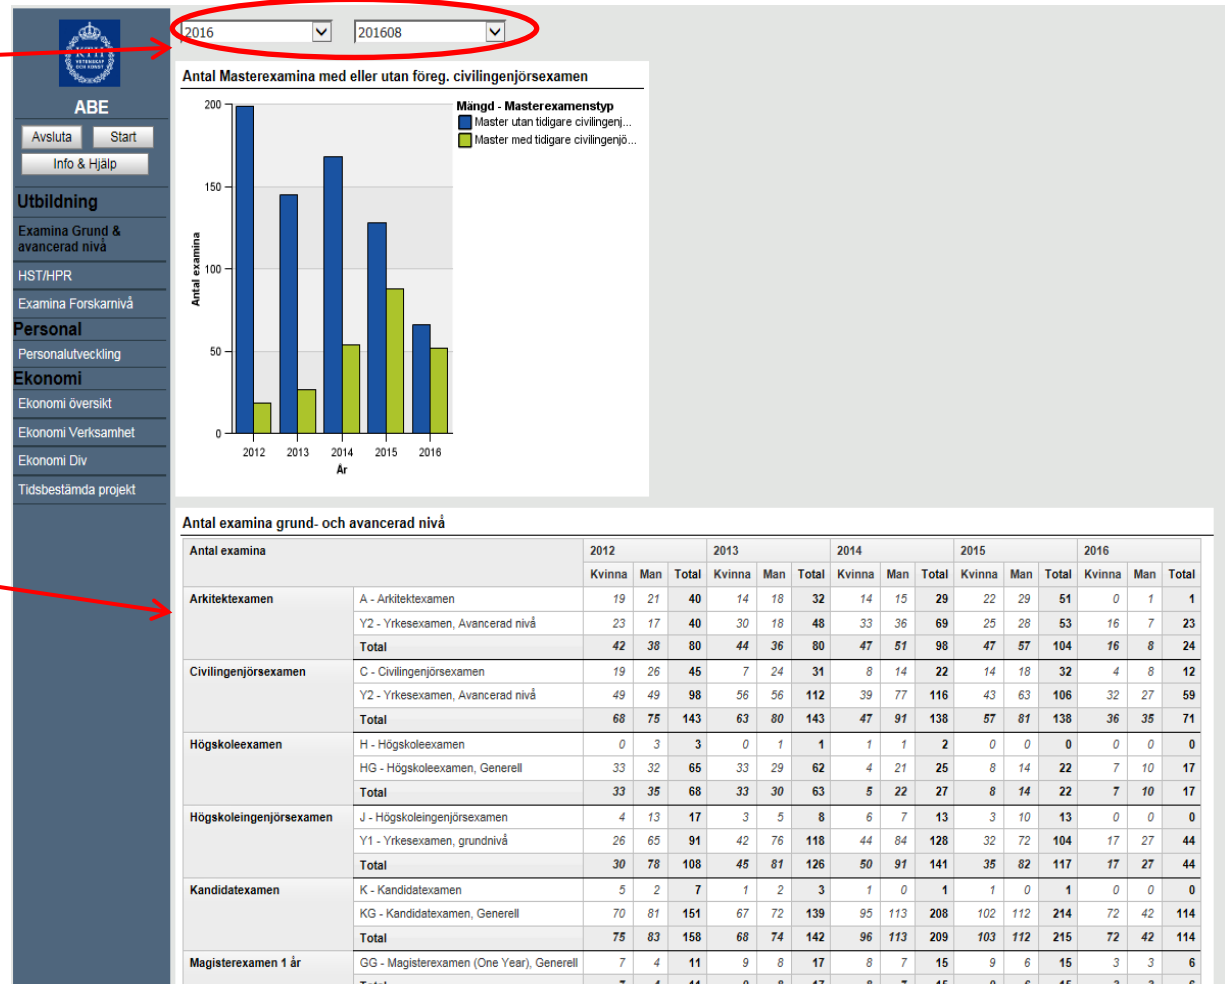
KTH VETENSKAP OCH KONST

ABE

Avsluta
Start
Info & Hjälp

Utbildning
Examina Grund & avancerad nivå
HST/HPR
Examina Forskarnivå
Personal
Personalutveckling
Ekonomi
Ekonomi översikt
Ekonomi Verksamhet
Ekonomi Div
Tidsbestämda projekt

2016
201608

Antal Masterexamina med eller utan föreg. civilingenjörsexamen

Mängd - Masterexamenstyp
Master utan tidigare civilingenj...
Master med tidigare civilingenjö...

200
150
100
50
0
Antal examina
2012
2013
2014
2015
2016
År

Antal examina grund- och avancerad nivå

| Antal examina | | 2012 | | | 2013 | | | 2014 | | | 2015 | | | 2016 | | |
|---|---|---|---|---|---|---|---|---|---|---|---|---|---|---|---|---|
| | | Kvinna | Man | Total | Kvinna | Man | Total | Kvinna | Man | Total | Kvinna | Man | Total | Kvinna | Man | Total |
| Arkitektexamen | A - Arkitektexamen | 19 | 21 | 40 | 14 | 18 | 32 | 14 | 15 | 29 | 22 | 29 | 51 | 0 | 1 | 1 |
| | Y2 - Yrkesexamen, Avancerad nivå | 23 | 17 | 40 | 30 | 18 | 48 | 33 | 36 | 69 | 25 | 28 | 53 | 16 | 7 | 23 |
| | Total | 42 | 38 | 80 | 44 | 36 | 80 | 47 | 51 | 98 | 47 | 57 | 104 | 16 | 8 | 24 |
| Civilingenjörsexamen | C - Civilingenjörsexamen | 19 | 26 | 45 | 7 | 24 | 31 | 8 | 14 | 22 | 14 | 18 | 32 | 4 | 8 | 12 |
| | Y2 - Yrkesexamen, Avancerad nivå | 49 | 49 | 98 | 56 | 56 | 112 | 39 | 77 | 116 | 43 | 63 | 106 | 32 | 27 | 59 |
| | Total | 68 | 75 | 143 | 63 | 80 | 143 | 47 | 91 | 138 | 57 | 81 | 138 | 36 | 35 | 71 |
| Högskoleexamen | H - Högskoleexamen | 0 | 3 | 3 | 0 | 1 | 1 | 1 | 1 | 2 | 0 | 0 | 0 | 0 | 0 | 0 |
| | HG - Högskoleexamen, Generell | 33 | 32 | 65 | 33 | 29 | 62 | 4 | 21 | 25 | 8 | 14 | 22 | 7 | 10 | 17 |
| | Total | 33 | 35 | 68 | 33 | 30 | 63 | 5 | 22 | 27 | 8 | 14 | 22 | 7 | 10 | 17 |
| Högskoleingenjörsexamen | J - Högskoleingenjörsexamen | 4 | 13 | 17 | 3 | 5 | 8 | 6 | 7 | 13 | 3 | 10 | 13 | 0 | 0 | 0 |
| | Y1 - Yrkesexamen, grundnivå | 26 | 65 | 91 | 42 | 76 | 118 | 44 | 84 | 128 | 32 | 72 | 104 | 17 | 27 | 44 |
| | Total | 30 | 78 | 108 | 45 | 81 | 126 | 50 | 91 | 141 | 35 | 82 | 117 | 17 | 27 | 44 |
| Kandidatexamen | K - Kandidatexamen | 5 | 2 | 7 | 1 | 2 | 3 | 1 | 0 | 1 | 1 | 0 | 1 | 0 | 0 | 0 |
| | KG - Kandidatexamen, Generell | 70 | 81 | 151 | 67 | 72 | 139 | 95 | 113 | 208 | 102 | 112 | 214 | 72 | 42 | 114 |
| | Total | 75 | 83 | 158 | 68 | 74 | 142 | 96 | 113 | 209 | 103 | 112 | 215 | 72 | 42 | 114 |
| Magisterexamen 1 år | GG - Magisterexamen (One Year), Generell | 7 | 4 | 11 | 9 | 8 | 17 | 8 | 7 | 15 | 9 | 6 | 15 | 3 | 3 | 6 |